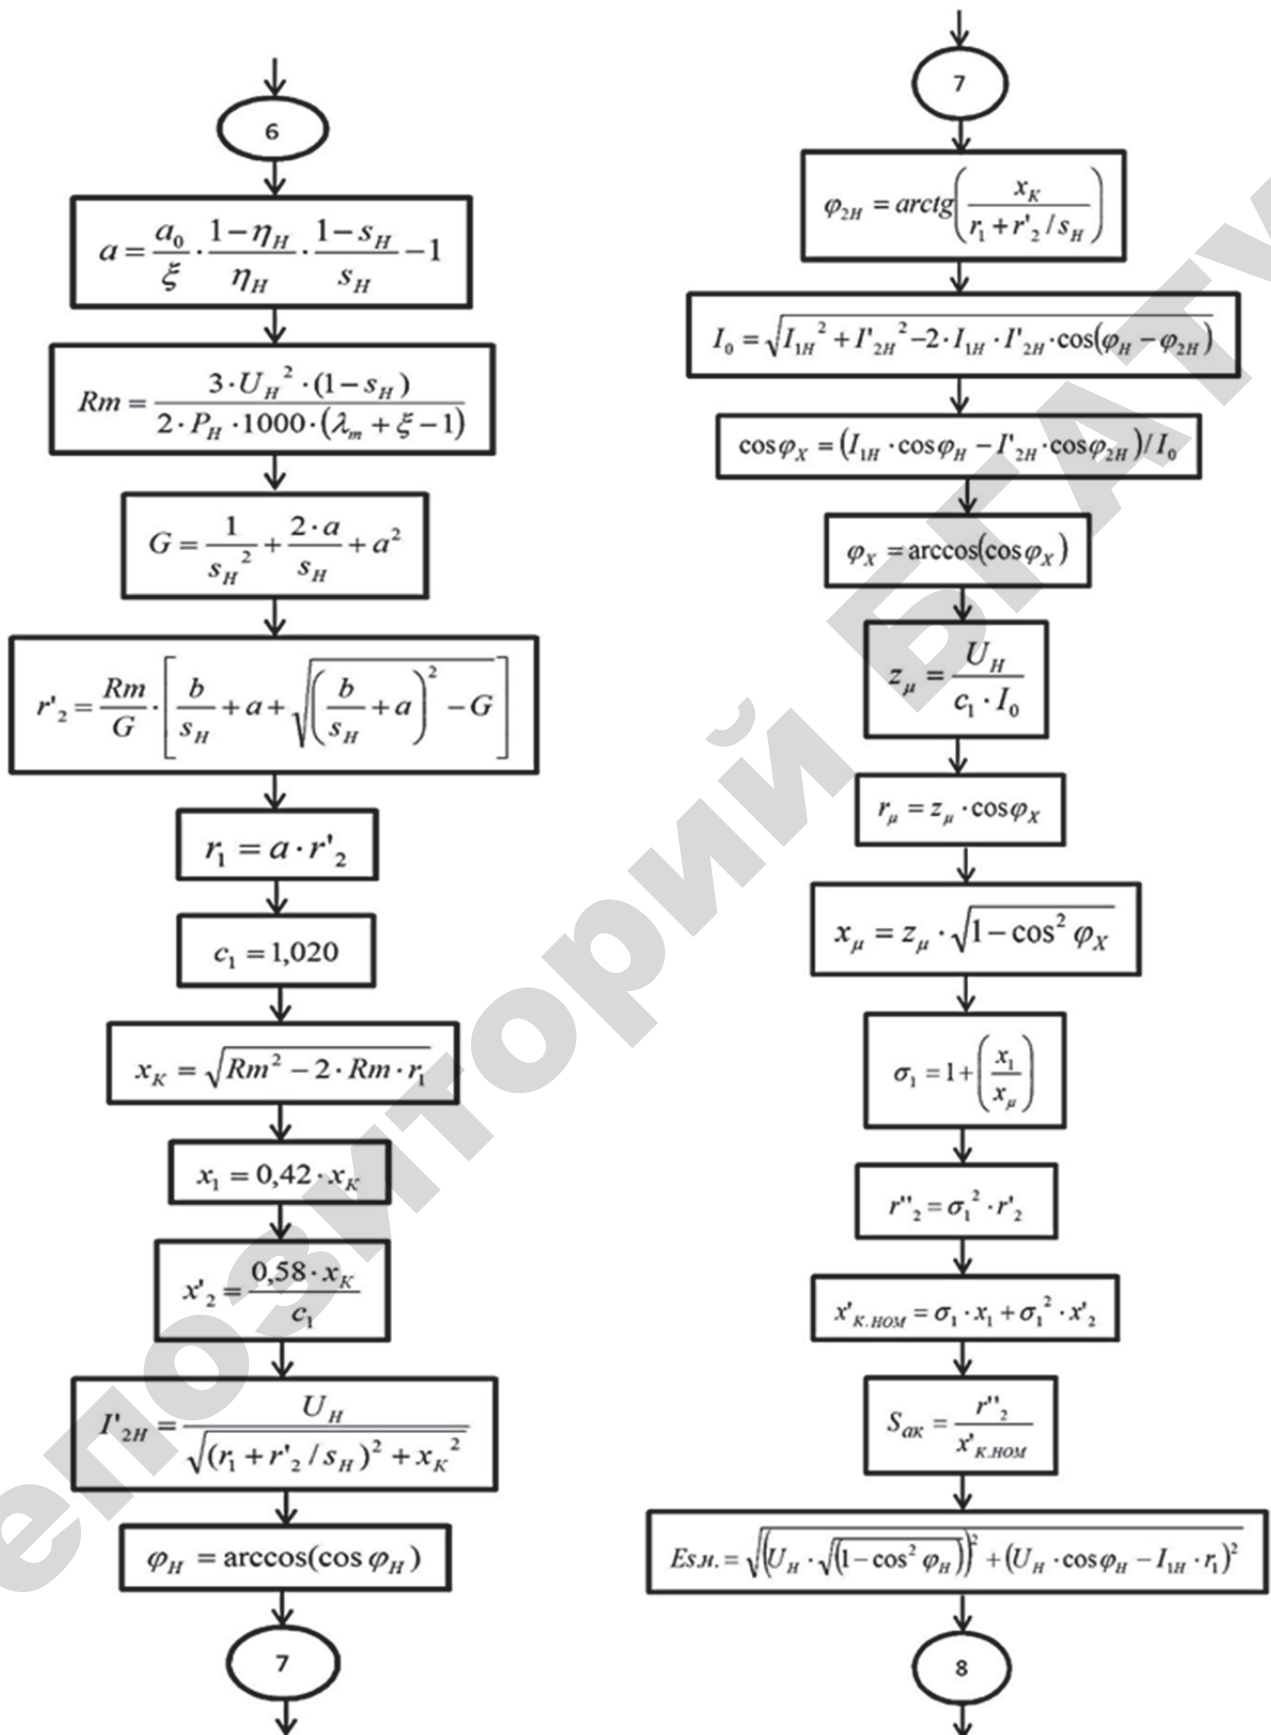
6

$a=\frac{a_0}{\xi}\cdot\frac{1-\eta_H}{\eta_H}\cdot\frac{1-s_H}{s_H}-1$

$Rm=\frac{3\cdot U_H{}^2\cdot(1-s_H)}{2\cdot P_H\cdot 1000\cdot(\lambda_m+\xi-1)}$

$G=\frac{1}{s_H{}^2}+\frac{2\cdot a}{s_H}+a^2$

$r'_2=\frac{Rm}{G}\cdot\left[\frac{b}{s_H}+a+\sqrt{\left(\frac{b}{s_H}+a\right)^2-G}\right]$

$r_1=a\cdot r'_2$

$c_1=1,020$

$x_K=\sqrt{Rm^2-2\cdot Rm\cdot r_1}$

$x_1=0,42\cdot x_K$

$x'_2=\frac{0,58\cdot x_K}{c_1}$

$I'_{2H}=\frac{U_H}{\sqrt{(r_1+r'_2/s_H)^2+x_K{}^2}}$

$\varphi_H=\arccos(\cos\varphi_H)$

7

7

$\varphi_{2H}=arctg\left(\frac{x_K}{r_1+r'_2/s_H}\right)$

$I_0=\sqrt{I_{1H}{}^2+I'_{2H}{}^2-2\cdot I_{1H}\cdot I'_{2H}\cdot\cos(\varphi_H-\varphi_{2H})}$

$\cos\varphi_X=(I_{1H}\cdot\cos\varphi_H-I'_{2H}\cdot\cos\varphi_{2H})/I_0$

$\varphi_X=\arccos(\cos\varphi_X)$

$z_\mu=\frac{U_H}{c_1\cdot I_0}$

$r_\mu=z_\mu\cdot\cos\varphi_X$

$x_\mu=z_\mu\cdot\sqrt{1-\cos^2\varphi_X}$

$\sigma_1=1+\left(\frac{x_1}{x_\mu}\right)$

$r''_2=\sigma_1{}^2\cdot r'_2$

$x'_{K.HOM}=\sigma_1\cdot x_1+\sigma_1{}^2\cdot x'_2$

$S_{aK}=\frac{r''_2}{x'_{K.HOM}}$

$Es\text{н.}=\sqrt{\left(U_H\cdot\sqrt{(1-\cos^2\varphi_H)}\right)^2+(U_H\cdot\cos\varphi_H-I_{1H}\cdot r_1)^2}$

8